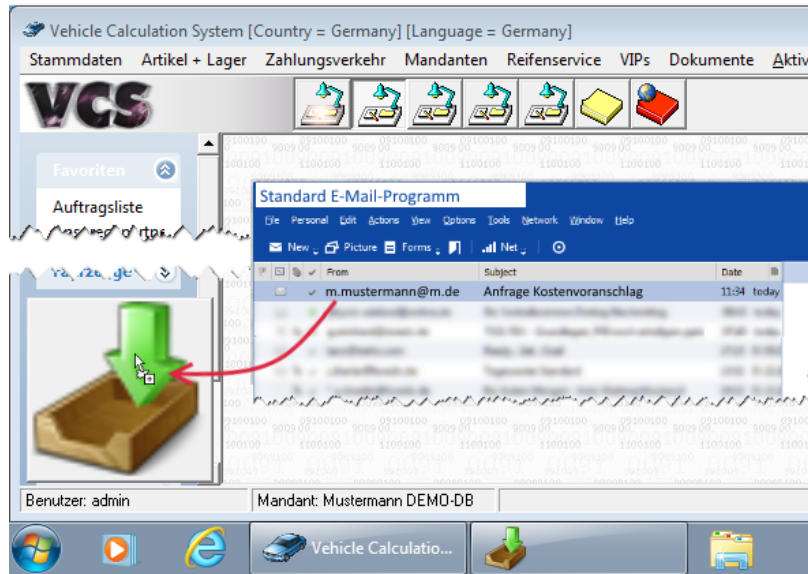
Vehicle Calculation System [Country = Germany] [Language = Germany]

Stammdaten Artikel + Lager Zahlungsverkehr Mandanten Reifenservice VIPs Dokumente Aktiv

VCS

Favoriten

Auftragsliste

Standard E-Mail-Programm

File Personal Edit Actions View Options Tools Network Window Help

New Picture Forms Net

From Subject Date

m.mustermann@m.de Anfrage Kostenvoranschlag 11:34 today

Benutzer: admin

Mandant: Mustermann DEMO-DB

Vehicle Calculatio...